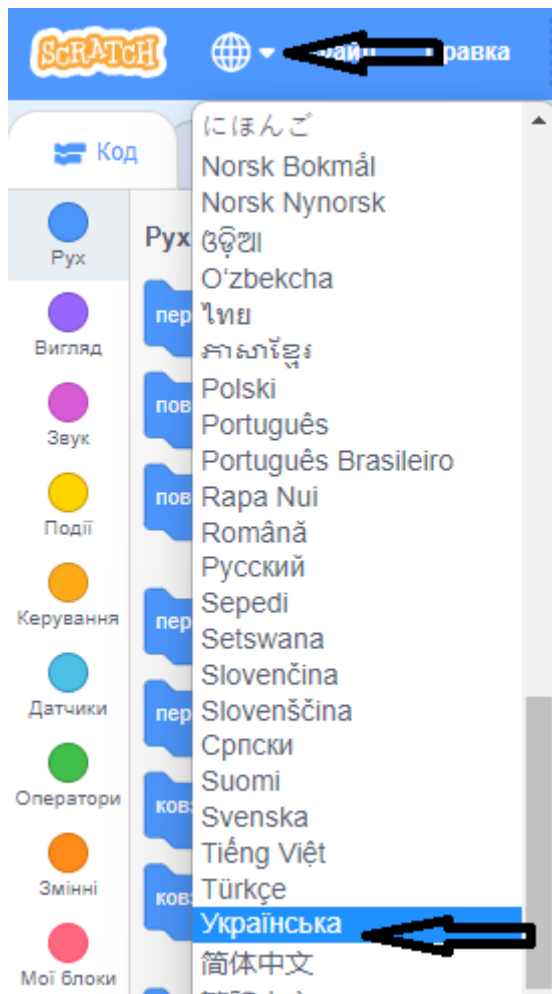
Scratch

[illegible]айл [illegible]равка

Код

Рух

Вигляд

Звук

Події

Керування

Датчики

Оператори

Змінні

Мої блоки

Рух

пер

пов

пов

пер

пер

ков

ков

にほんご
Norsk Bokmål
Norsk Nynorsk
ଓଡ଼ିଆ
O'zbekcha
ไทย
ភាសាខ្មែរ
Polski
Português
Português Brasileiro
Rapa Nui
Română
Русский
Sepedi
Setswana
Slovenčina
Slovenščina
Српски
Suomi
Svenska
Tiếng Việt
Türkçe
Українська
简体中文
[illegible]